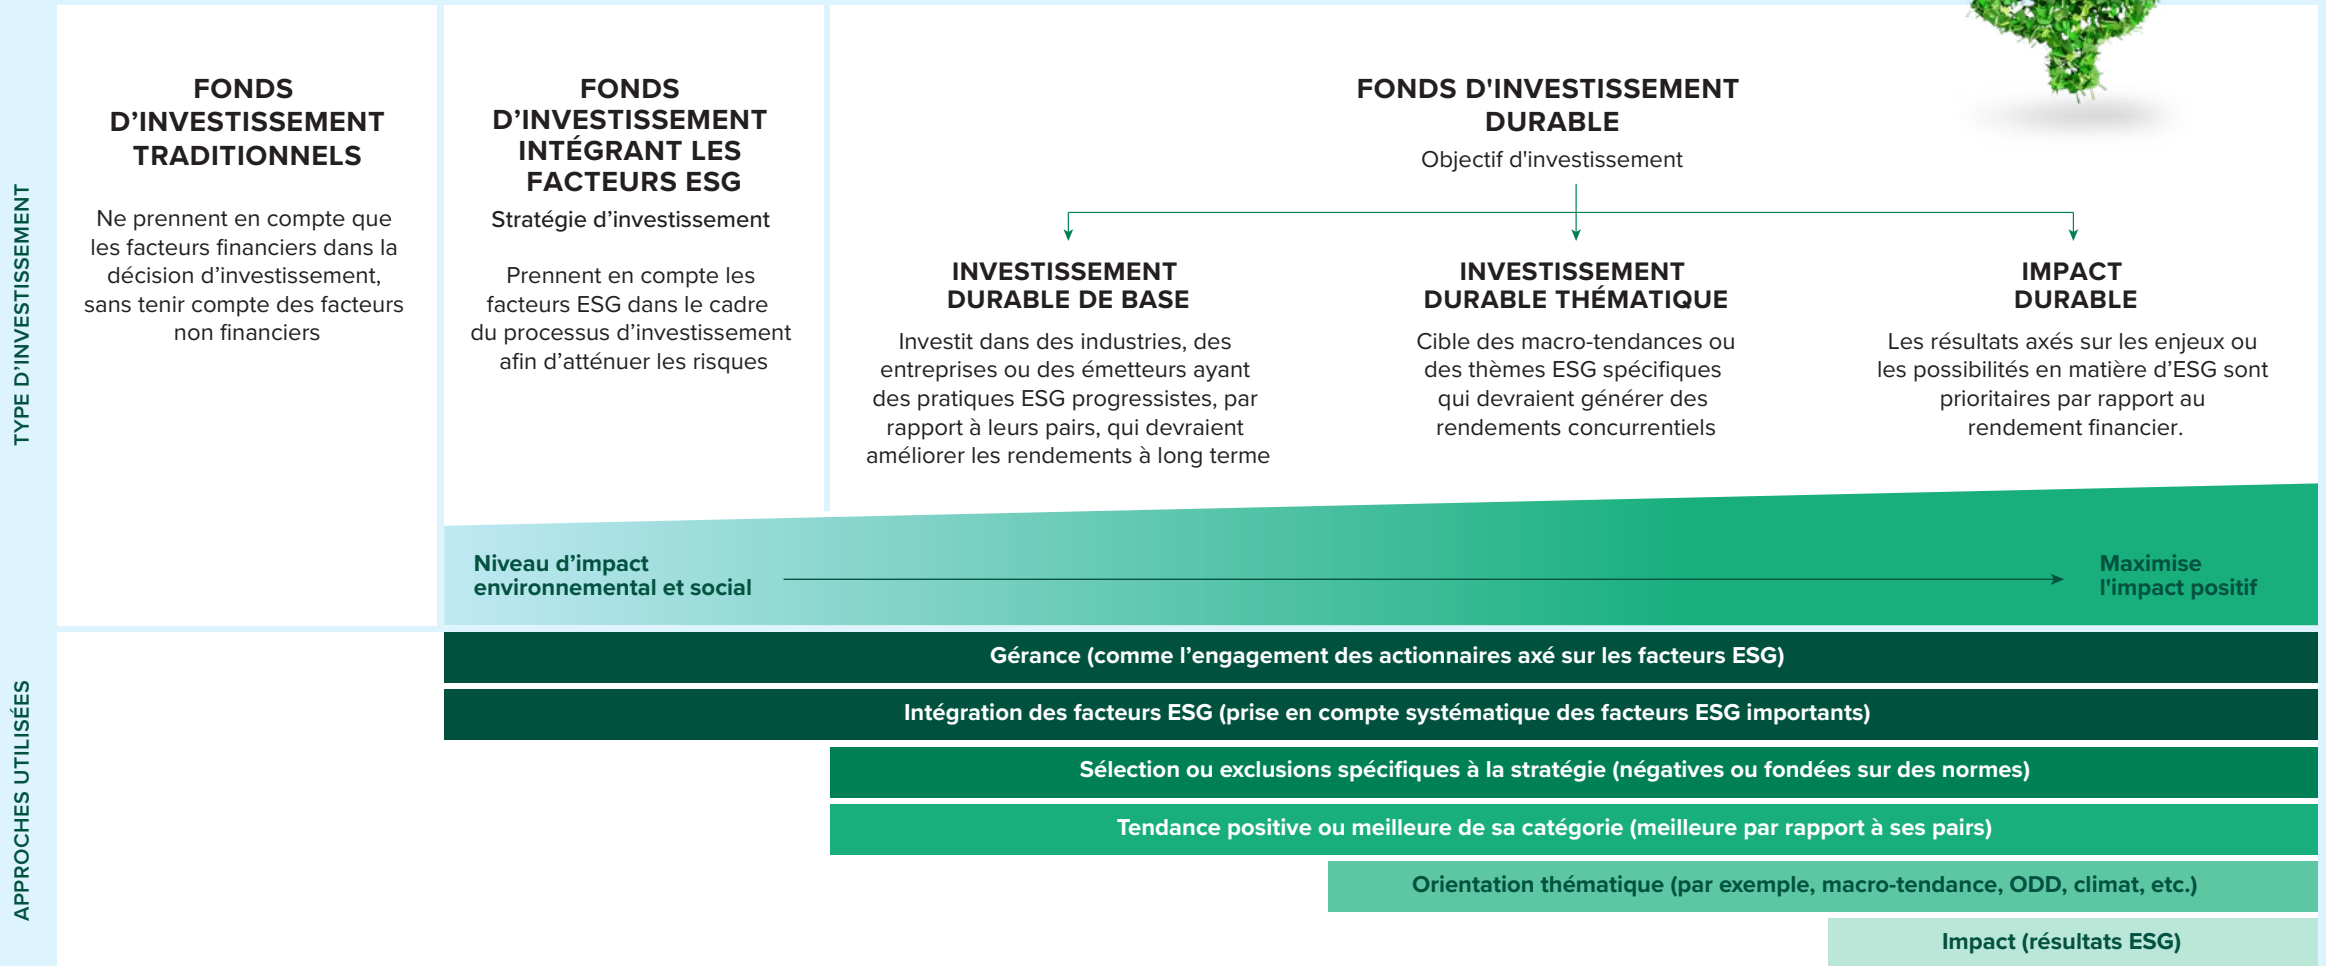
TYPE D'INVESTISSEMENT

FONDS D'INVESTISSEMENT TRADITIONNELS

Ne prennent en compte que les facteurs financiers dans la décision d'investissement, sans tenir compte des facteurs non financiers

FONDS D'INVESTISSEMENT INTÉGRANT LES FACTEURS ESG

Stratégie d'investissement

Prennent en compte les facteurs ESG dans le cadre du processus d'investissement afin d'atténuer les risques

FONDS D'INVESTISSEMENT DURABLE

Objectif d'investissement

INVESTISSEMENT DURABLE DE BASE

Investit dans des industries, des entreprises ou des émetteurs ayant des pratiques ESG progressistes, par rapport à leurs pairs, qui devraient améliorer les rendements à long terme

INVESTISSEMENT DURABLE THÉMATIQUE

Cible des macro-tendances ou des thèmes ESG spécifiques qui devraient générer des rendements concurrentiels

IMPACT DURABLE

Les résultats axés sur les enjeux ou les possibilités en matière d'ESG sont prioritaires par rapport au rendement financier.

Niveau d'impact environnemental et social

Maximise l'impact positif

APPROCHES UTILISÉES

Gérance (comme l'engagement des actionnaires axé sur les facteurs ESG)

Intégration des facteurs ESG (prise en compte systématique des facteurs ESG importants)

Sélection ou exclusions spécifiques à la stratégie (négatives ou fondées sur des normes)

Tendance positive ou meilleure de sa catégorie (meilleure par rapport à ses pairs)

Orientation thématique (par exemple, macro-tendance, ODD, climat, etc.)

Impact (résultats ESG)